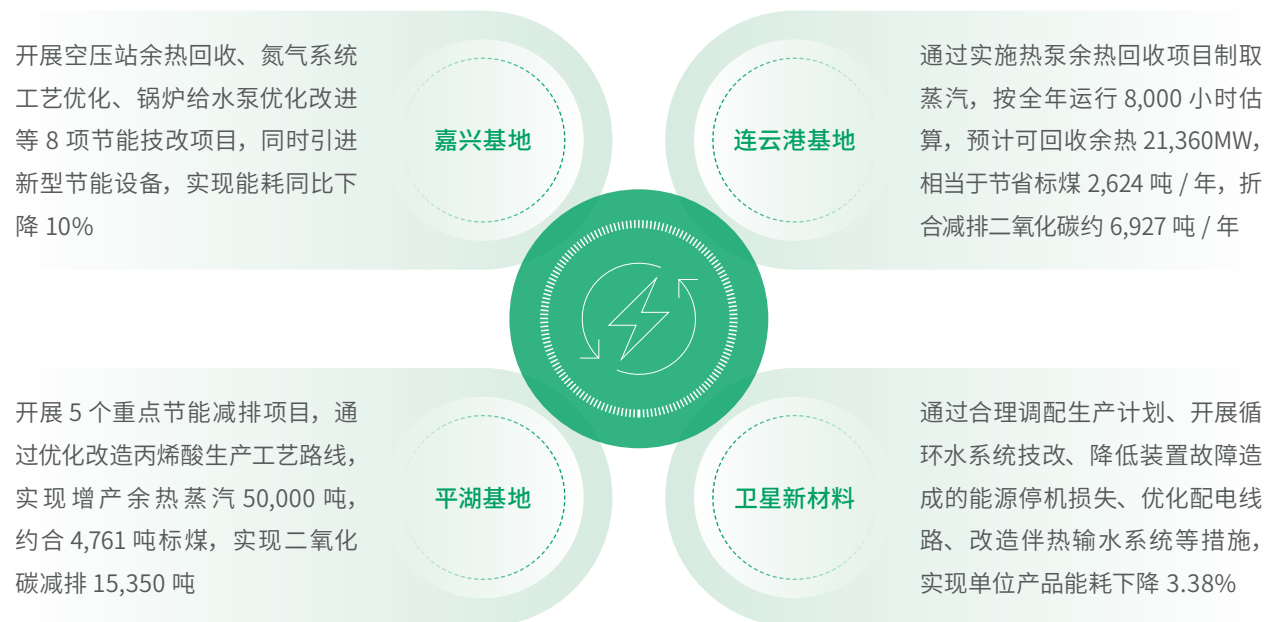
开展空压站余热回收、氮气系统工艺优化、锅炉给水泵优化改进等 8 项节能技改项目，同时引进新型节能设备，实现能耗同比下降 10%

嘉兴基地

连云港基地

通过实施热泵余热回收项目制取蒸汽，按全年运行 8,000 小时估算，预计可回收余热 21,360MW，相当于节省标煤 2,624 吨 / 年，折合减排二氧化碳约 6,927 吨 / 年

开展 5 个重点节能减排项目，通过优化改造丙烯酸生产工艺路线，实现增产余热蒸汽 50,000 吨，约合 4,761 吨标煤，实现二氧化碳减排 15,350 吨

平湖基地

卫星新材料

通过合理调配生产计划、开展循环水系统技改、降低装置故障造成的能源停机损失、优化配电线路、改造伴热输水系统等措施，实现单位产品能耗下降 3.38%